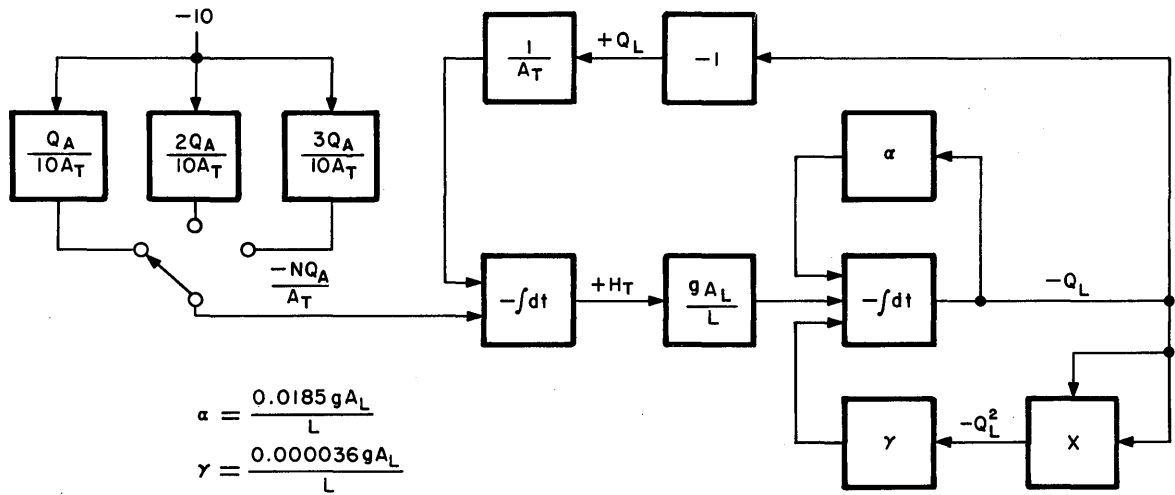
$-10$

$\frac{Q_A}{10A_T}$

$\frac{2Q_A}{10A_T}$

$\frac{3Q_A}{10A_T}$

$\frac{-NQ_A}{A_T}$

$\frac{1}{A_T}$

$+Q_L$

$-1$

$\alpha$

$-\int dt$

$+H_T$

$\frac{gA_L}{L}$

$-\int dt$

$-Q_L$

$\gamma$

$-Q_L^2$

X

$\alpha = \frac{0.0185\,gA_L}{L}$

$\gamma = \frac{0.000036\,gA_L}{L}$